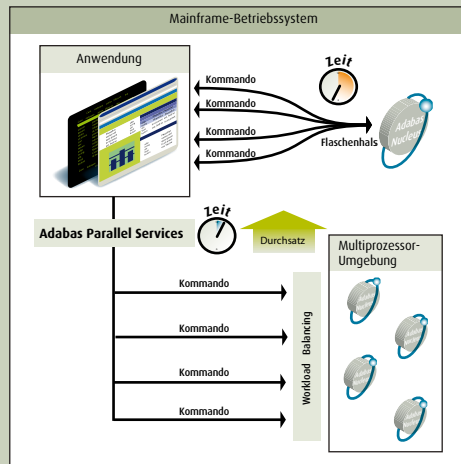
Mainframe-Betriebssystem

Anwendung

Kommando
Kommando
Kommando
Kommando

Zeit

Flaschenhals

Adabas Nucleus

Adabas Parallel Services

Zeit

Durchsatz

Multiprozessor-Umgebung

Kommando
Kommando
Kommando
Kommando

Workload Balancing